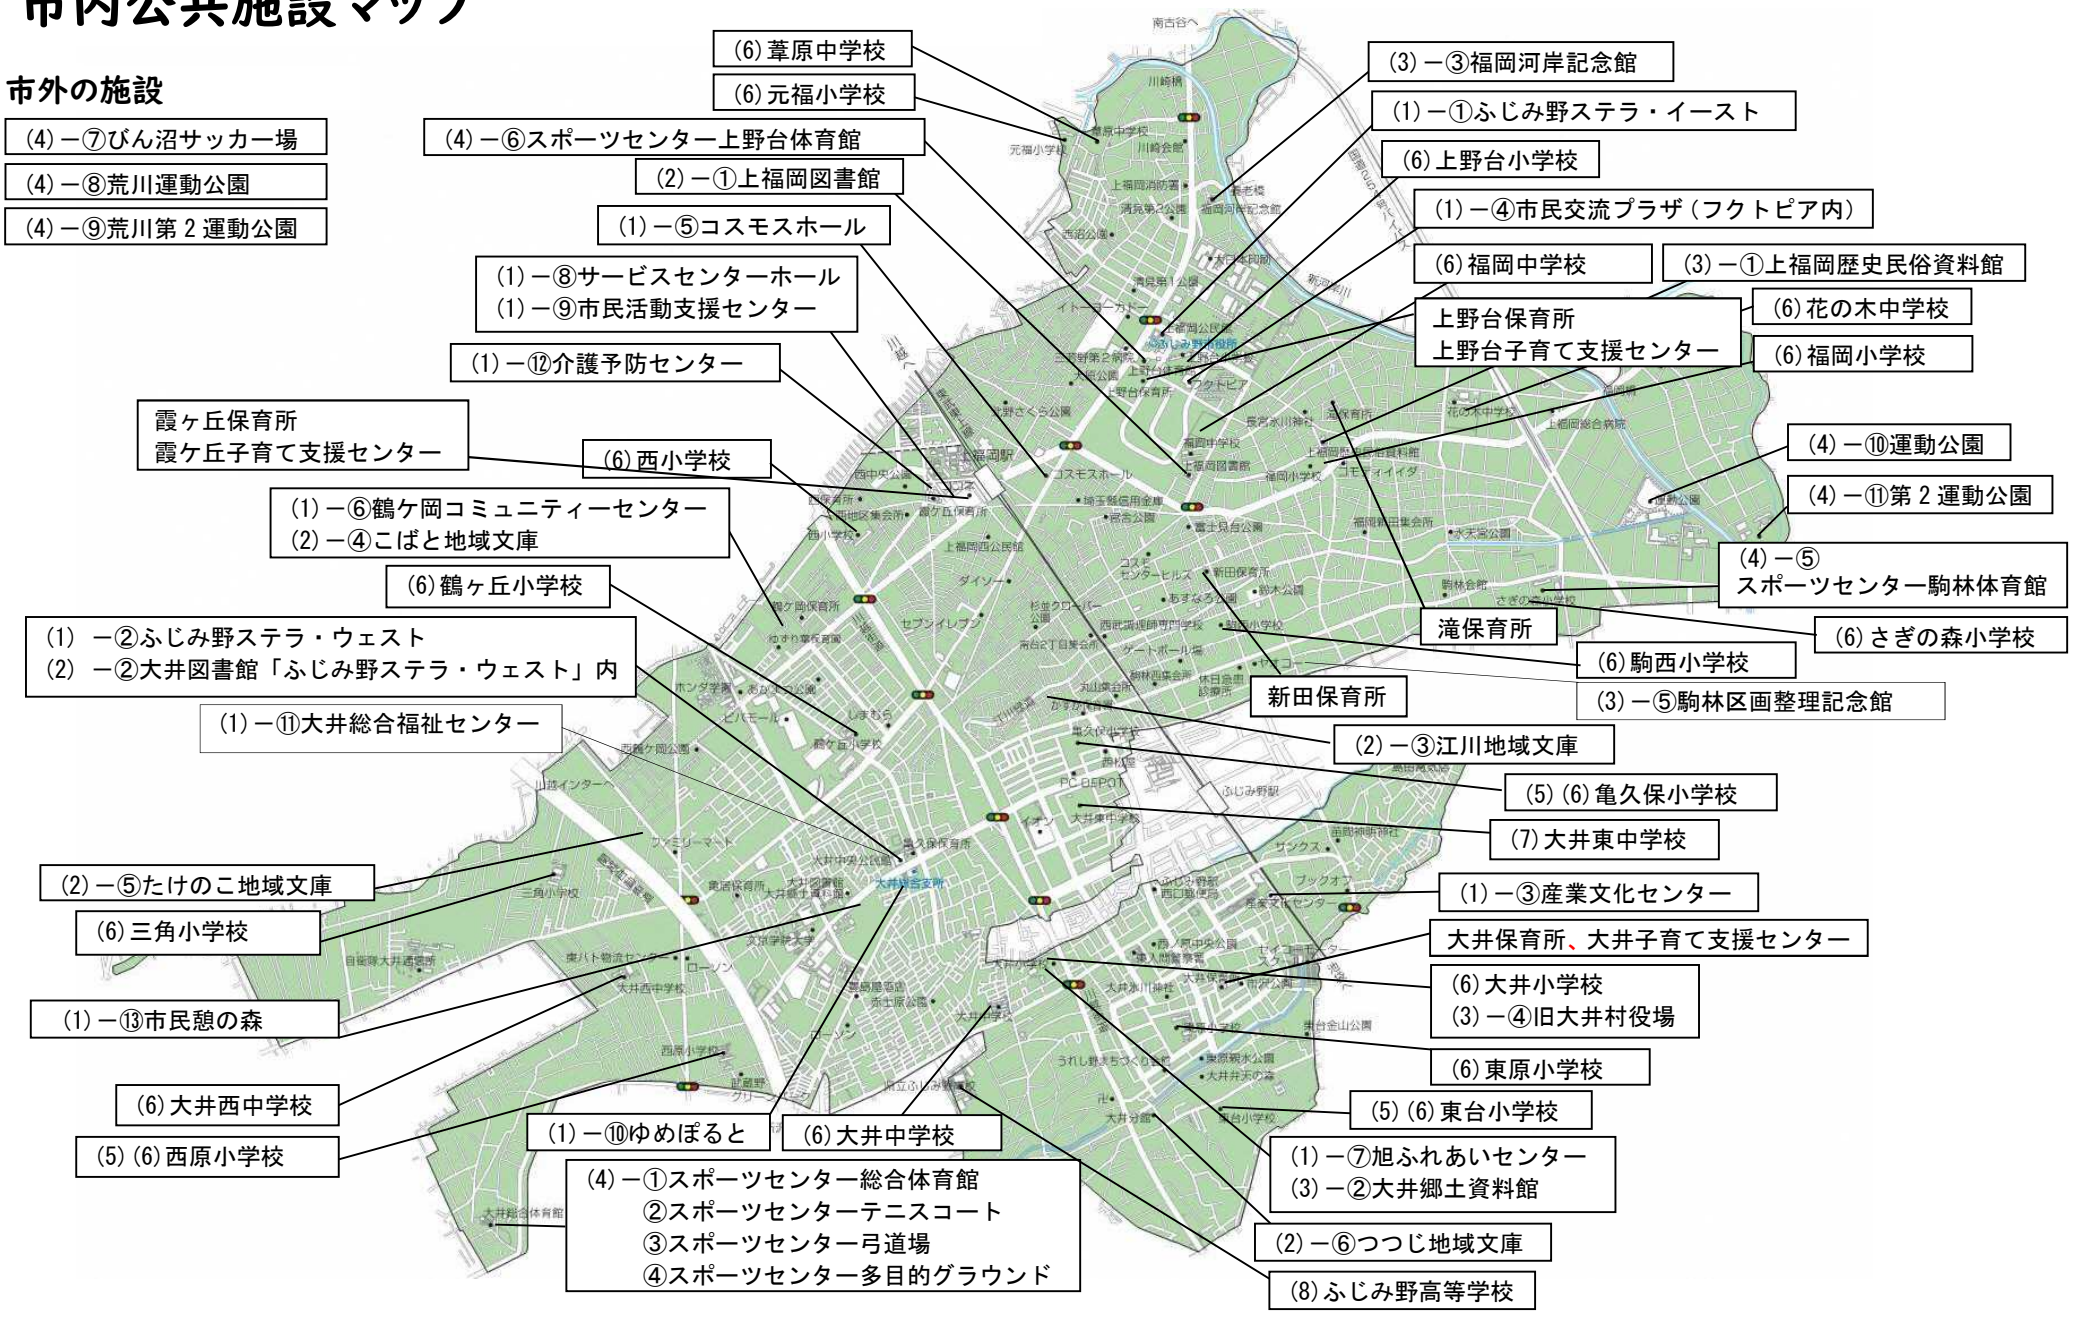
市内公共施設マップ

市外の施設

(4)ー⑦びん沼サッカー場

(4)ー⑧荒川運動公園

(4)ー⑨荒川第２運動公園

(6)葦原中学校

(6)元福小学校

(4)ー⑥スポーツセンター上野台体育館

(2)ー①上福岡図書館

(1)ー⑤コスモスホール

(1)ー⑧サービスセンターホール
(1)ー⑨市民活動支援センター

(1)ー⑫介護予防センター

霞ヶ丘保育所
霞ヶ丘子育て支援センター

(6)西小学校

(1)ー⑥鶴ケ岡コミュニティーセンター
(2)ー④こばと地域文庫

(6)鶴ヶ丘小学校

(1) ー②ふじみ野ステラ・ウェスト
(2) ー②大井図書館「ふじみ野ステラ・ウェスト」内

(1)ー⑪大井総合福祉センター

(2)ー⑤たけのこ地域文庫

(6)三角小学校

(1)ー⑬市民憩の森

(6)大井西中学校

(5)(6)西原小学校

(1)ー⑩ゆめぽると

(6)大井中学校

(4)ー①スポーツセンター総合体育館
②スポーツセンターテニスコート
③スポーツセンター弓道場
④スポーツセンター多目的グラウンド

(3)ー③福岡河岸記念館

(1)ー①ふじみ野ステラ・イースト

(6)上野台小学校

(1)ー④市民交流プラザ（フクトピア内）

(6)福岡中学校

(3)ー①上福岡歴史民俗資料館

上野台保育所
上野台子育て支援センター

(6)花の木中学校

(6)福岡小学校

(4)ー⑩運動公園

(4)ー⑪第２運動公園

(4)ー⑤
スポーツセンター駒林体育館

滝保育所

(6)さぎの森小学校

(6)駒西小学校

新田保育所

(3)ー⑤駒林区画整理記念館

(2)ー③江川地域文庫

(5)(6)亀久保小学校

(7)大井東中学校

(1)ー③産業文化センター

大井保育所、大井子育て支援センター

(6)大井小学校
(3)ー④旧大井村役場

(6)東原小学校

(5)(6)東台小学校

(1)ー⑦旭ふれあいセンター
(3)ー②大井郷土資料館

(2)ー⑥つつじ地域文庫

(8)ふじみ野高等学校